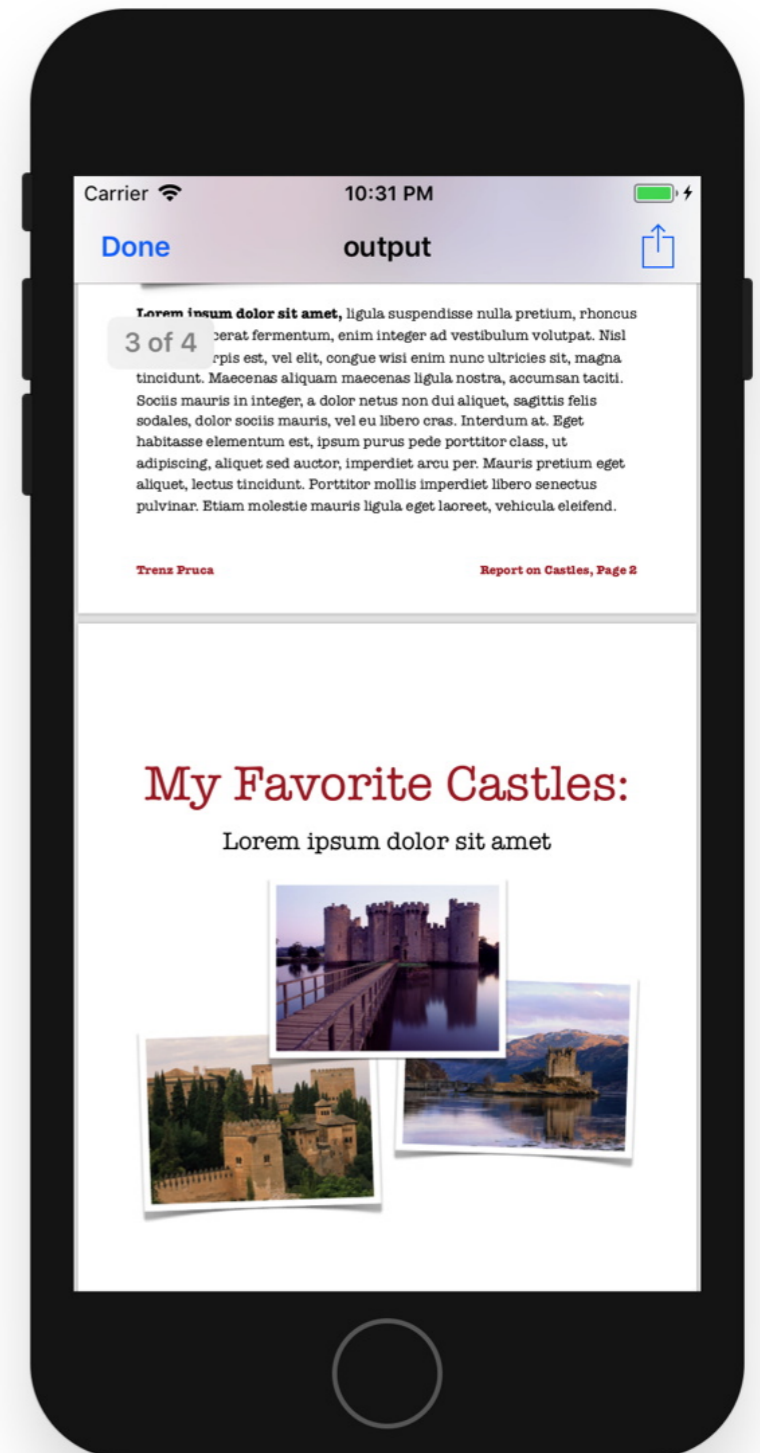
Carrier 10:31 PM

Done output

3 of 4

**Lorem ipsum dolor sit amet,** ligula suspendisse nulla pretium, rhoncus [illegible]cerat fermentum, enim integer ad vestibulum volutpat. Nisl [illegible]rpis est, vel elit, congue wisi enim nunc ultricies sit, magna tincidunt. Maecenas aliquam maecenas ligula nostra, accumsan taciti. Sociis mauris in integer, a dolor netus non dui aliquet, sagittis felis sodales, dolor sociis mauris, vel eu libero cras. Interdum at. Eget habitasse elementum est, ipsum purus pede porttitor class, ut adipiscing, aliquet sed auctor, imperdiet arcu per. Mauris pretium eget aliquet, lectus tincidunt. Porttitor mollis imperdiet libero senectus pulvinar. Etiam molestie mauris ligula eget laoreet, vehicula eleifend.

Trenz Pruca

Report on Castles, Page 2

My Favorite Castles:

Lorem ipsum dolor sit amet